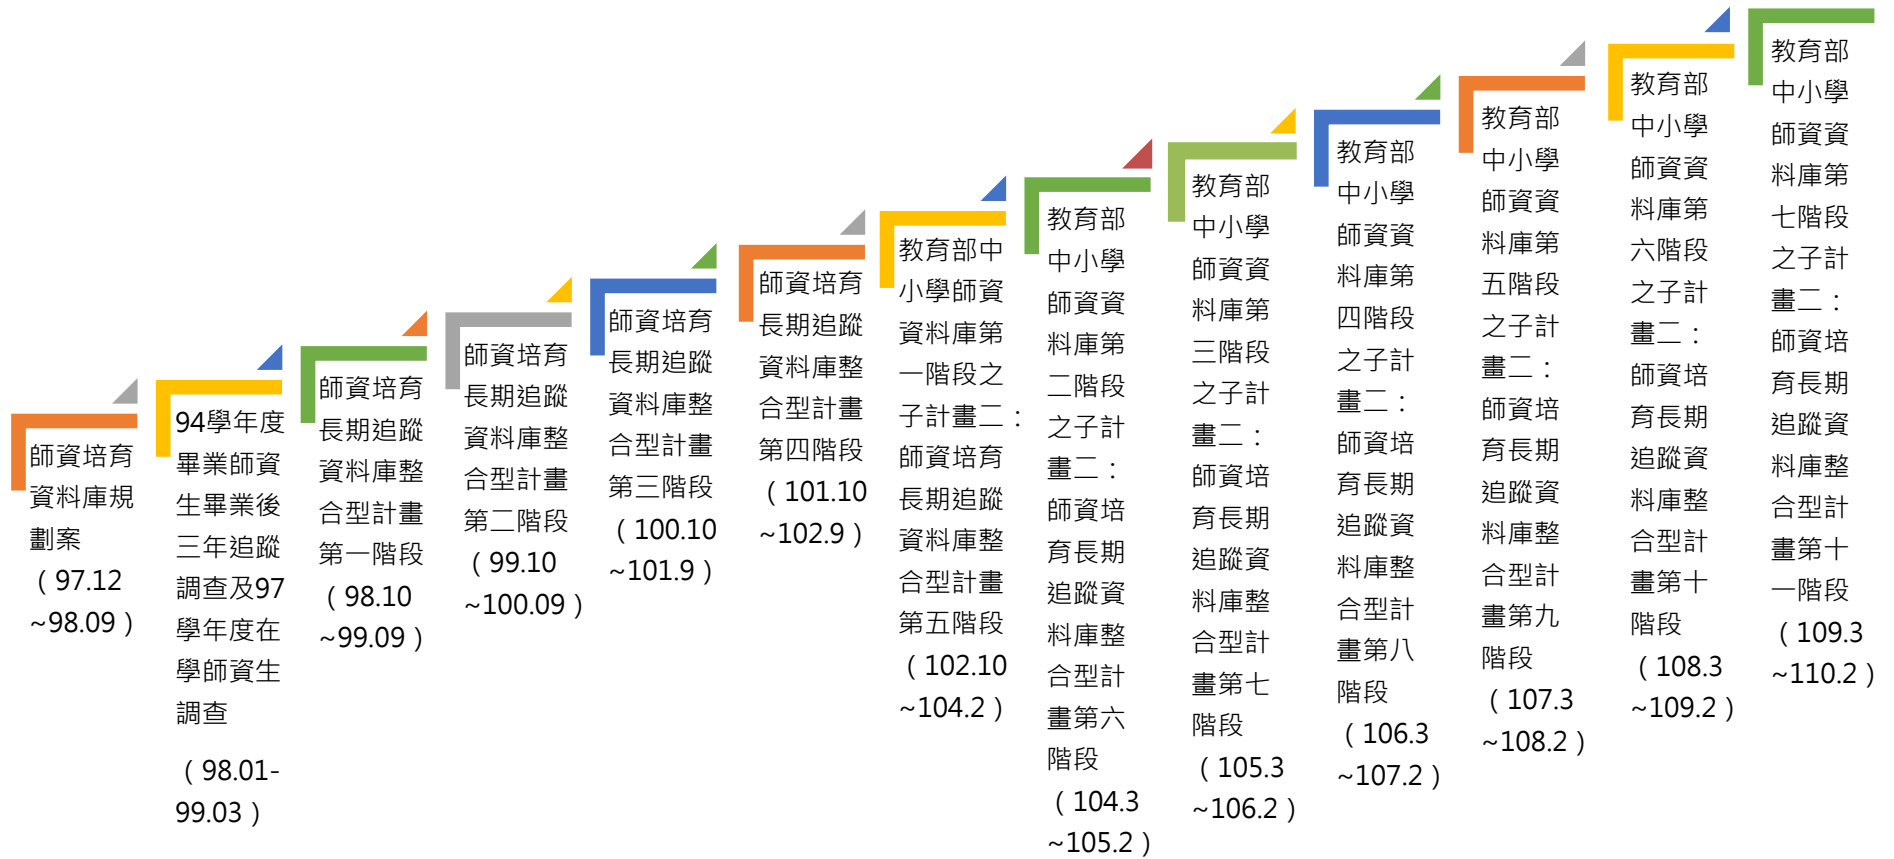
師資培育資料庫規劃案（97.12~98.09）

94學年度畢業師資生畢業後三年追蹤調查及97學年度在學師資生調查

（98.01-99.03）

師資培育長期追蹤資料庫整合型計畫第一階段（98.10~99.09）

師資培育長期追蹤資料庫整合型計畫第二階段（99.10~100.09）

師資培育長期追蹤資料庫整合型計畫第三階段（100.10~101.9）

師資培育長期追蹤資料庫整合型計畫第四階段（101.10~102.9）

教育部中小學師資資料庫第一階段之子計畫二：師資培育長期追蹤資料庫整合型計畫第五階段（102.10~104.2）

教育部中小學師資資料庫第二階段之子計畫二：師資培育長期追蹤資料庫整合型計畫第六階段（104.3~105.2）

教育部中小學師資資料庫第三階段之子計畫二：師資培育長期追蹤資料庫整合型計畫第七階段（105.3~106.2）

教育部中小學師資資料庫第四階段之子計畫二：師資培育長期追蹤資料庫整合型計畫第八階段（106.3~107.2）

教育部中小學師資資料庫第五階段之子計畫二：師資培育長期追蹤資料庫整合型計畫第九階段（107.3~108.2）

教育部中小學師資資料庫第六階段之子計畫二：師資培育長期追蹤資料庫整合型計畫第十階段（108.3~109.2）

教育部中小學師資資料庫第七階段之子計畫二：師資培育長期追蹤資料庫整合型計畫第十一階段（109.3~110.2）